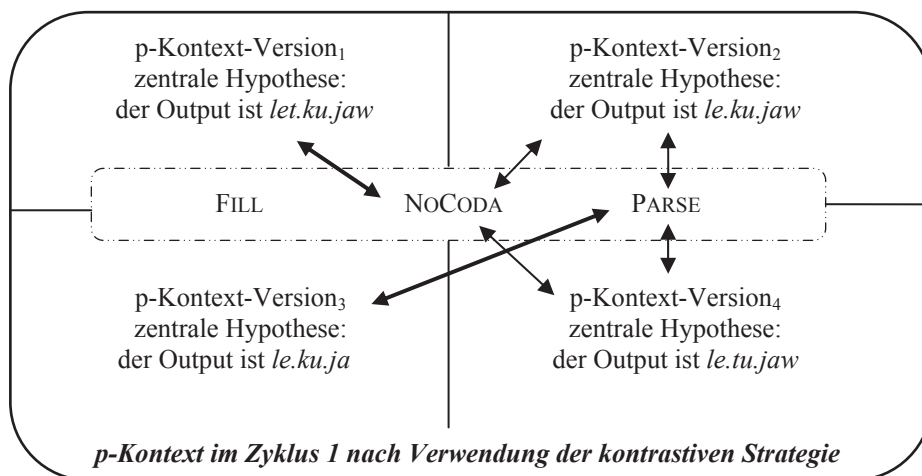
p-Kontext-Version$_1$
zentrale Hypothese:
der Output ist *let.ku.jaw*

p-Kontext-Version$_2$
zentrale Hypothese:
der Output ist *le.ku.jaw*

FILL

NOCODA

PARSE

p-Kontext-Version$_3$
zentrale Hypothese:
der Output ist *le.ku.ja*

p-Kontext-Version$_4$
zentrale Hypothese:
der Output ist *le.tu.jaw*

*p-Kontext im Zyklus 1 nach Verwendung der kontrastiven Strategie*